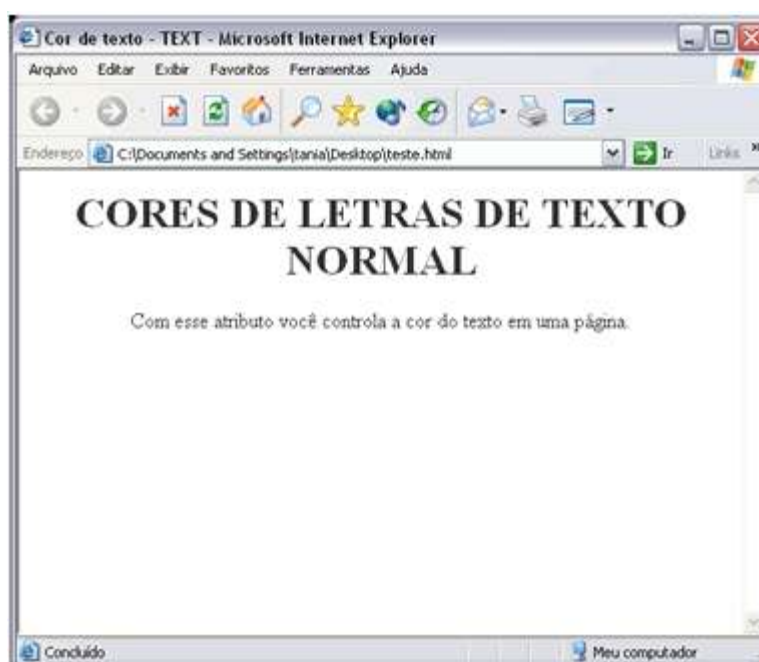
Cor de texto - TEXT - Microsoft Internet Explorer

Arquivo Editar Exibir Favoritos Ferramentas Ajuda

Endereço C:\Documents and Settings\tania\Desktop\teste.html Ir Links

CORES DE LETRAS DE TEXTO NORMAL

Com esse atributo você controla a cor do texto em uma página.

Concluído

Meu computador